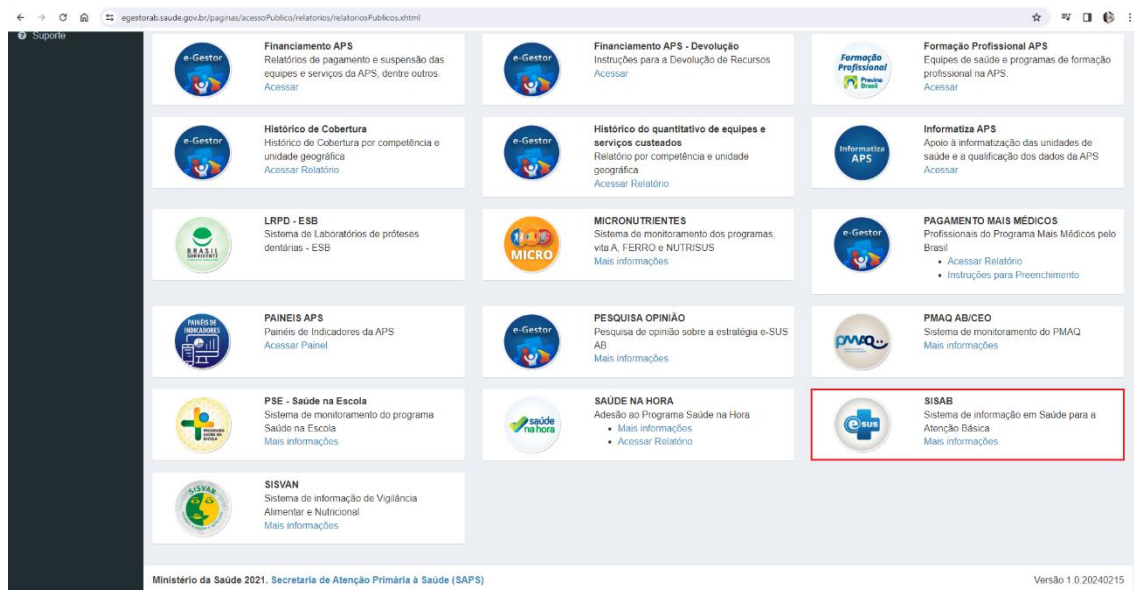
egestorab.saude.gov.br/paginas/acessoPublico/relatorios/relatoriosPublicos.xhtml

Suporte

e-Gestor
Financiamento APS
Relatórios de pagamento e suspensão das equipes e serviços da APS, dentre outros.
Acessar

e-Gestor
Financiamento APS - Devolução
Instruções para a Devolução de Recursos
Acessar

Formação Profissional Previne Brasil
Formação Profissional APS
Equipes de saúde e programas de formação profissional na APS.
Acessar

e-Gestor
Histórico de Cobertura
Histórico de Cobertura por competência e unidade geográfica
Acessar Relatório

e-Gestor
Histórico do quantitativo de equipes e serviços custeados
Relatório por competência e unidade geográfica
Acessar Relatório

Informatiza APS
Informatiza APS
Apoio à informatização das unidades de saúde e a qualificação dos dados da APS
Acessar

BRASIL SORRIDENTE
LRPD - ESB
Sistema de Laboratórios de próteses dentárias - ESB

MICRO
MICRONUTRIENTES
Sistema de monitoramento dos programas, vita A, FERRO e NUTRISUS
Mais informações

e-Gestor
PAGAMENTO MAIS MÉDICOS
Profissionais do Programa Mais Médicos pelo Brasil
• Acessar Relatório
• Instruções para Preenchimento

PAINÉIS DE INDICADORES
PAINEIS APS
Painéis de Indicadores da APS
Acessar Painel

e-Gestor
PESQUISA OPINIÃO
Pesquisa de opinião sobre a estratégia e-SUS AB
Mais informações

PMAQ
PMAQ AB/CEO
Sistema de monitoramento do PMAQ
Mais informações

PROGRAMA SAÚDE NA ESCOLA
PSE - Saúde na Escola
Sistema de monitoramento do programa Saúde na Escola
Mais informações

saúde na hora
SAÚDE NA HORA
Adesão ao Programa Saúde na Hora
• Mais informações
• Acessar Relatório

e SUS
SISAB
Sistema de informação em Saúde para a Atenção Básica
Mais informações

SISVAN
SISVAN
Sistema de informação de Vigilância Alimentar e Nutricional
Mais informações

Ministério da Saúde 2021. Secretaria de Atenção Primária à Saúde (SAPS)
Versão 1.0.20240215